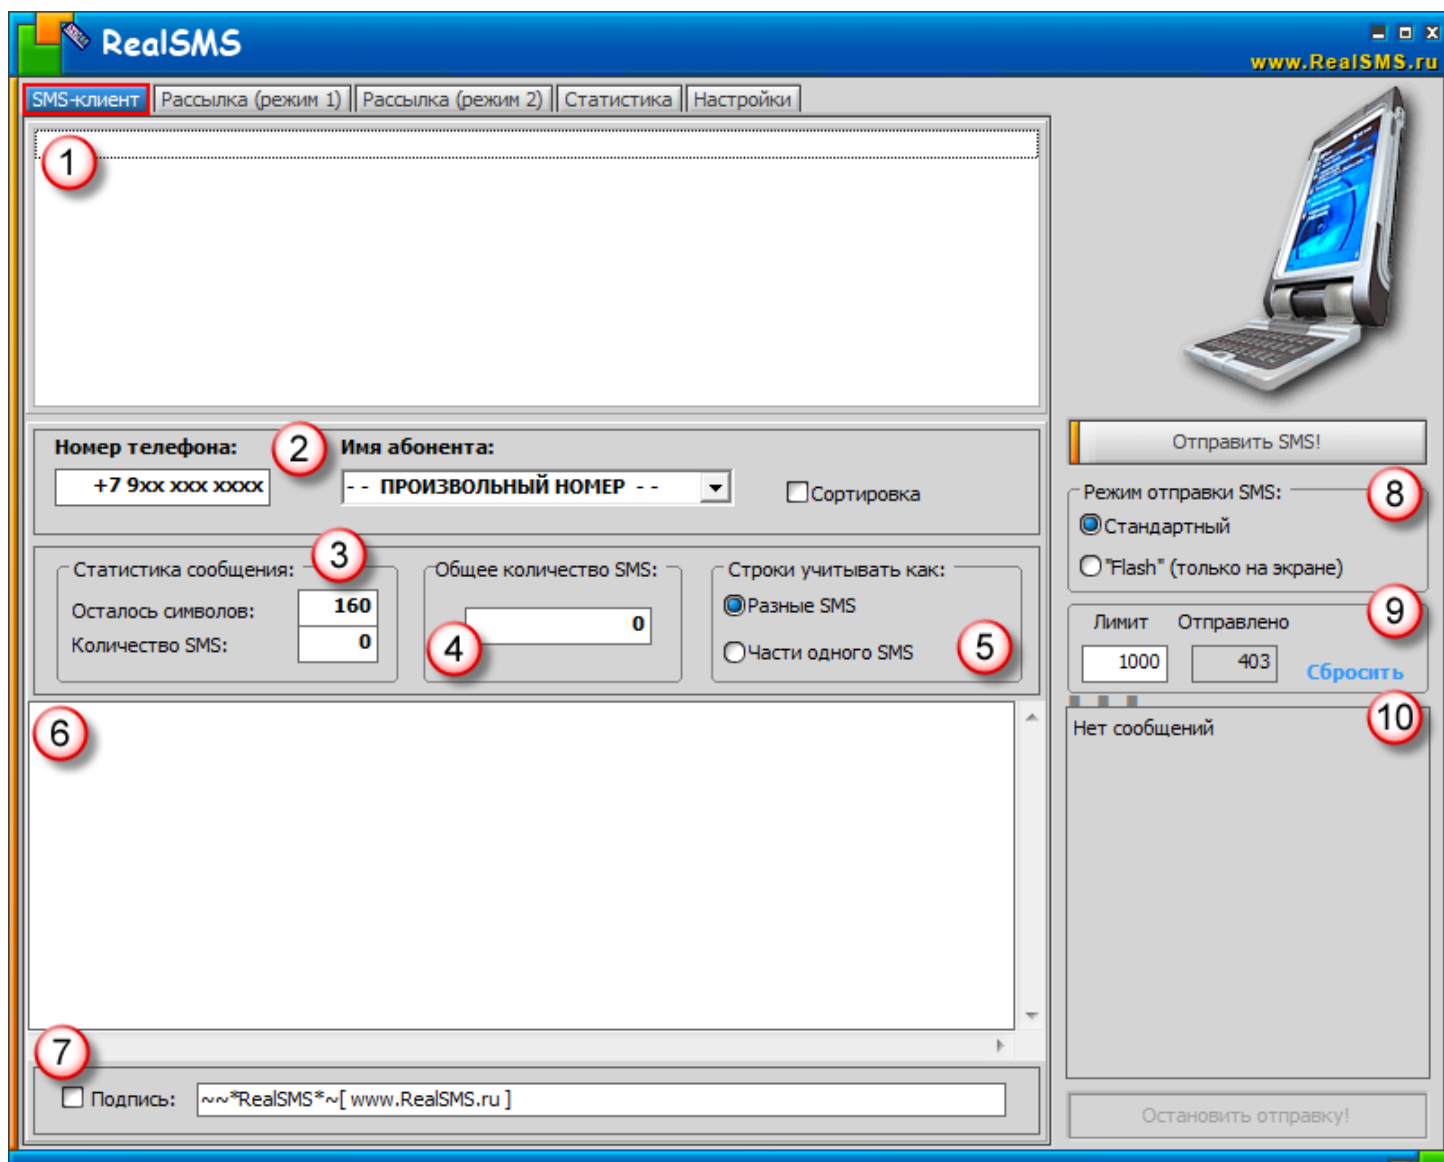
RealSMS

www.RealSMS.ru

SMS-клиент | Рассылка (режим 1) | Рассылка (режим 2) | Статистика | Настройки

1

Номер телефона: 2 Имя абонента:

+7 9xx xxx xxxx

- - ПРОИЗВОЛЬНЫЙ НОМЕР - -

Сортировка

Статистика сообщения: 3

Осталось символов: 160

Количество SMS: 0

Общее количество SMS:

0

4

Строки учитывать как:

Разные SMS

Части одного SMS

5

6

7

Подпись: ~~*RealSMS*~[ www.RealSMS.ru ]

Отправить SMS!

Режим отправки SMS: 8

Стандартный

"Flash" (только на экране)

9

Лимит Отправлено

1000 403 Сбросить

10

Нет сообщений

Остановить отправку!